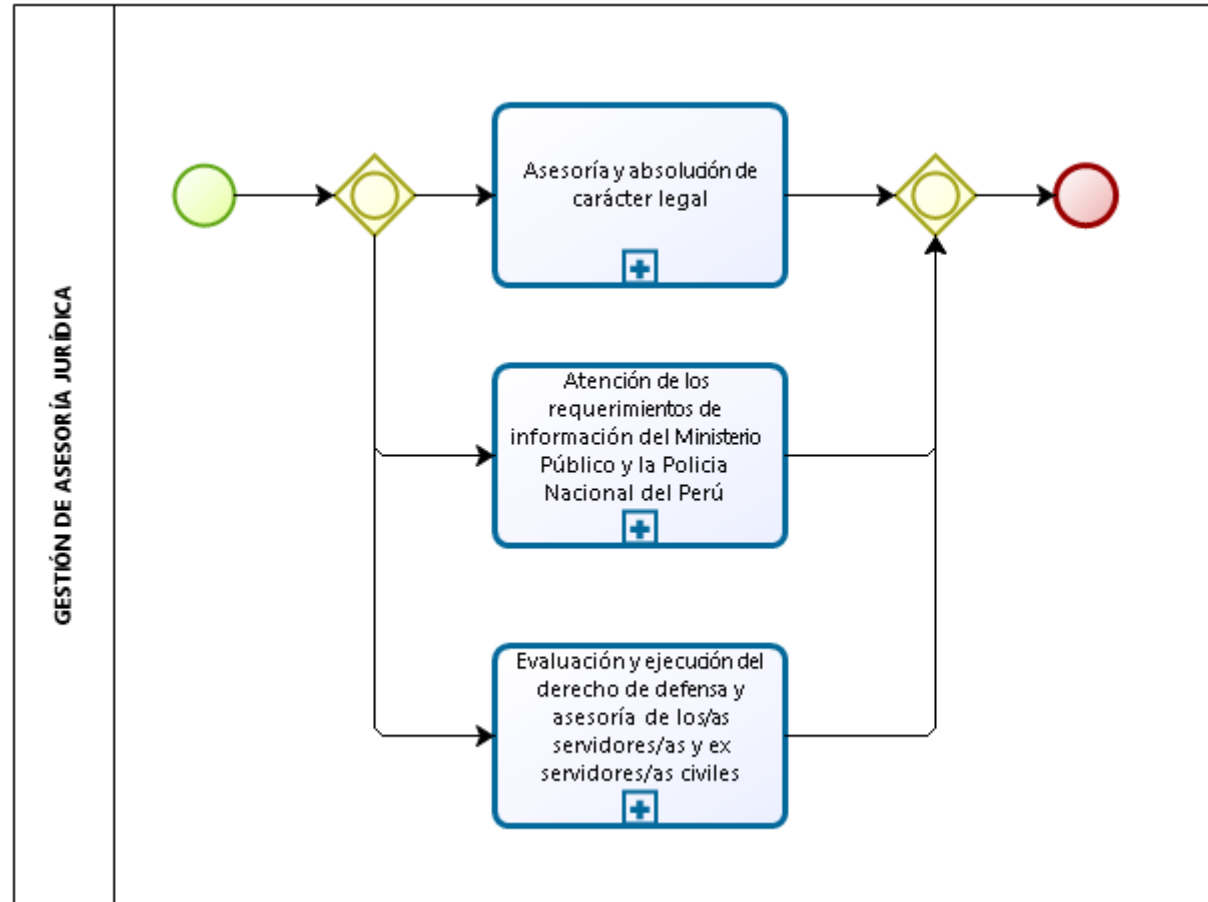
GESTIÓN DE ASESORÍA JURÍDICA

Asesoría y absolución de carácter legal

Atención de los requerimientos de información del Ministerio Público y la Policia Nacional del Perú

Evaluación y ejecución del derecho de defensa y asesoría de los/as servidores/as y ex servidores/as civiles